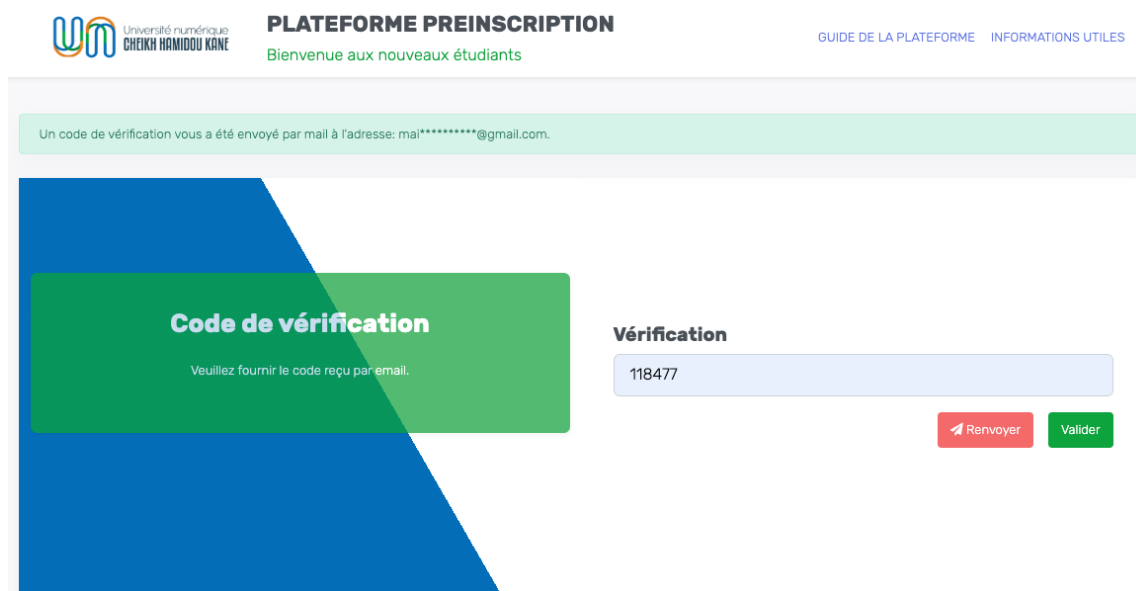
Université numérique
CHEIKH HAMIDOU KANE

PLATEFORME PREINSCRIPTION
Bienvenue aux nouveaux étudiants

GUIDE DE LA PLATEFORME   INFORMATIONS UTILES

Un code de vérification vous a été envoyé par mail à l'adresse: mai**********@gmail.com.

Code de vérification
Veuillez fournir le code reçu par email.

Vérification
118477

Renvoyer   Valider